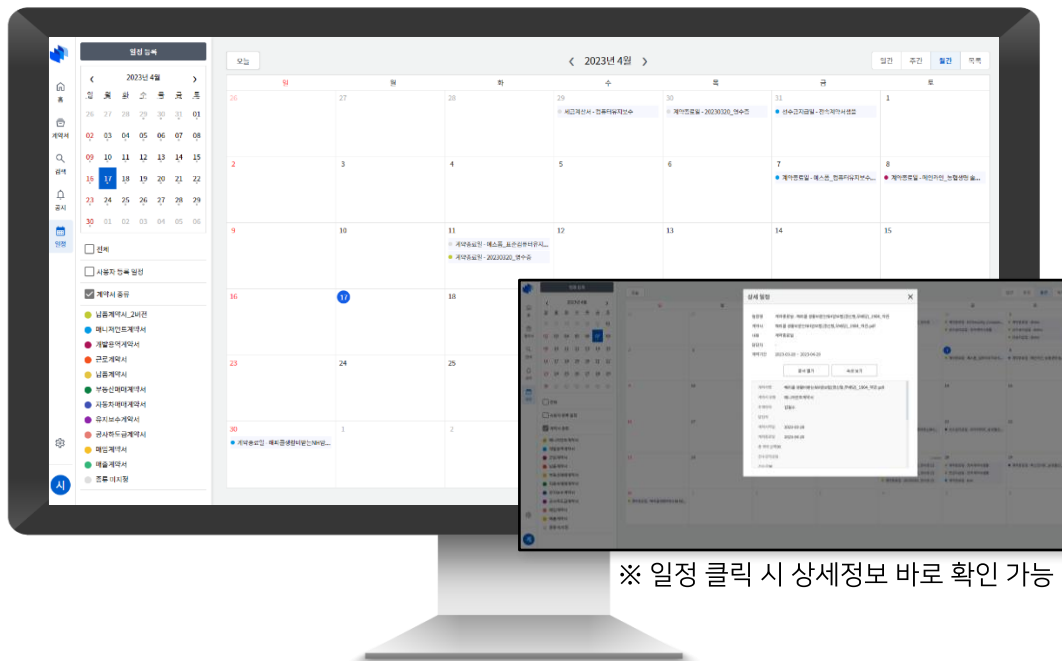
일정 등록

‹ 2023년 4월 ›

| 일 | 월 | 화 | 수 | 목 | 금 | 토 |
|---|---|---|---|---|---|---|
| 26 | 27 | 28 | 29 | 30 | 31 | 01 |
| 02 | 03 | 04 | 05 | 06 | 07 | 08 |
| 09 | 10 | 11 | 12 | 13 | 14 | 15 |
| 16 | 17 | 18 | 19 | 20 | 21 | 22 |
| 23 | 24 | 25 | 26 | 27 | 28 | 29 |
| 30 | 01 | 02 | 03 | 04 | 05 | 06 |

홈
계약서
검색
공지
일정

전체
사용자 등록 일정
계약서 종류
납품계약서_2버전
매니저먼트계약서
개발용역계약서
근로계약서
납품계약서
부동산매매계약서
자동차매매계약서
유지보수계약서
공사하도급계약서
매입계약서
매출계약서
종류 미지정

시

오늘
‹ 2023년 4월 ›
일간 주간 월간 목록

| 일 | 월 | 화 | 수 | 목 | 금 | 토 |
|---|---|---|---|---|---|---|
| 26 | 27 | 28 | 29 세금계산서 - 컴퓨터유지보수 | 30 계약종료일 - 20230320_연수조 | 31 선수금지급일 - 전자계약서샘플 | 1 |
| 2 | 3 | 4 | 5 | 6 | 7 계약종료일 - 매스콘_컴퓨터유지보수... | 8 계약종료일 - 제안가인_노랑생원 솔... |
| 9 | 10 | 11 계약종료일 - 매스콘_표준검투비유지... 계약종료일 - 20230320_연수조 | 12 | 13 | 14 | 15 |
| 16 | 17 | 18 | | | | |
| 23 | 24 | 25 | | | | |
| 30 계약종료일 - 매트공생원비유지보수... | 1 | 2 | | | | |

상세 일정
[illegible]

※ 일정 클릭 시 상세정보 바로 확인 가능